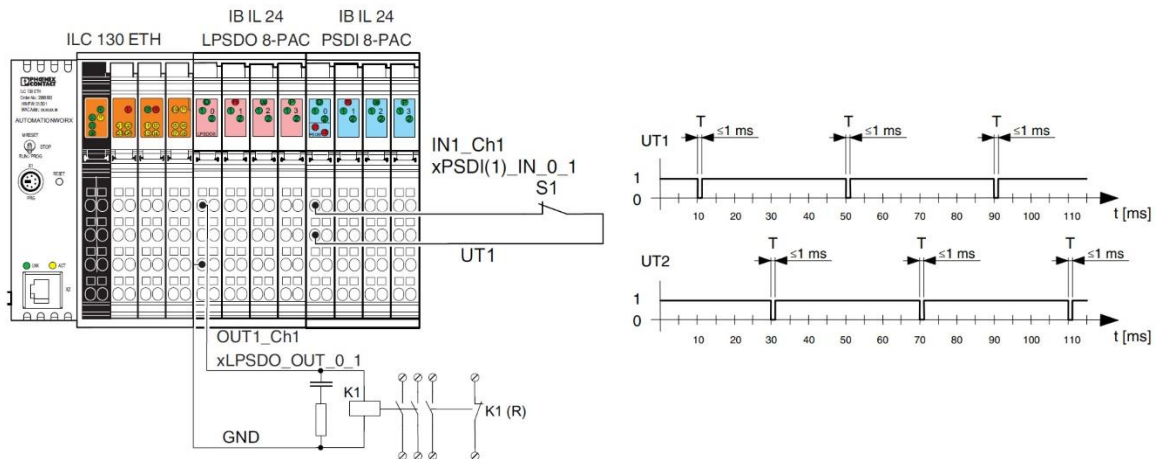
IB IL 24 IB IL 24
ILC 130 ETH LPSDO 8-PAC PSDI 8-PAC

PHOENIX CONTACT
AUTOMATIONWORX
RESET
STOP
RUN/PROG
RESET

IN1_Ch1
xPSDI(1)_IN_0_1
S1

UT1

OUT1_Ch1
xLPSDO_OUT_0_1

K1
K1 (R)

GND

UT1
T
≤1 ms
T
≤1 ms
T
≤1 ms
1
0
10 20 30 40 50 60 70 80 90 100 110
t [ms]

UT2
T
≤1 ms
T
≤1 ms
T
≤1 ms
1
0
10 20 30 40 50 60 70 80 90 100 110
t [ms]